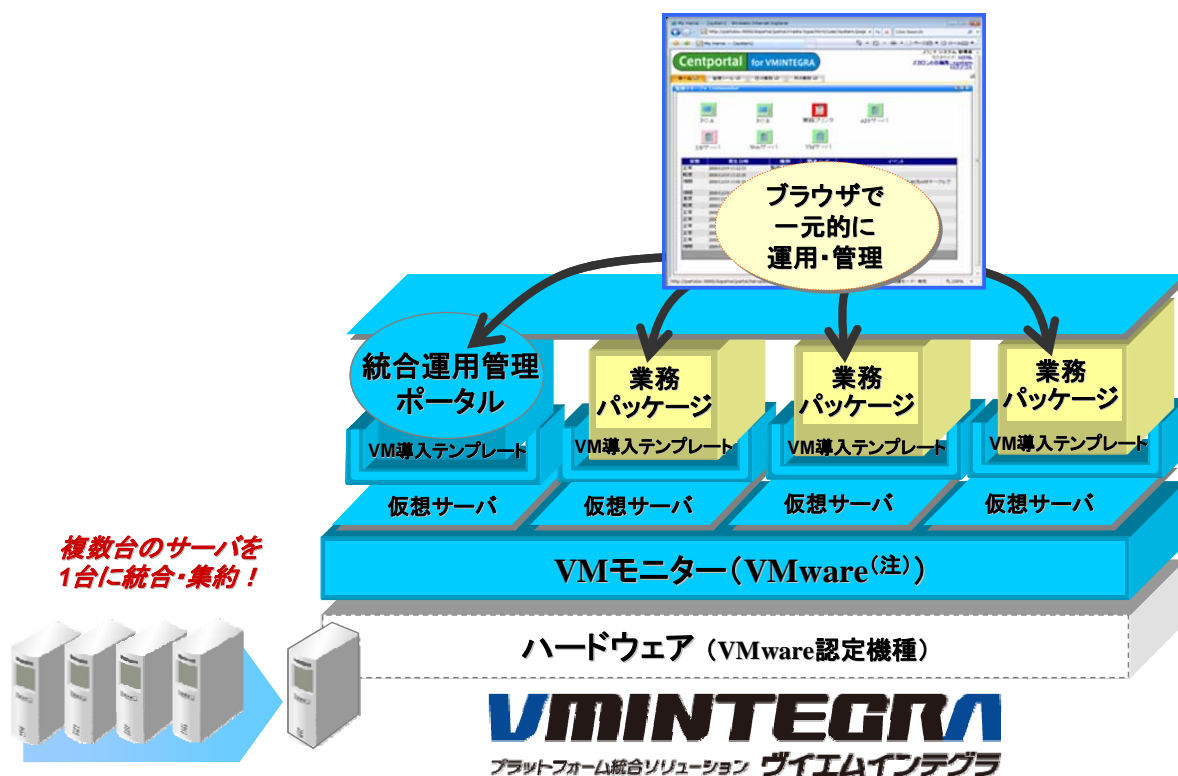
Centportal for VMINTEGRA

ブラウザで一元的に運用・管理

統合運用管理ポータル

VM導入テンプレート

業務パッケージ

VM導入テンプレート

業務パッケージ

VM導入テンプレート

業務パッケージ

VM導入テンプレート

仮想サーバ

仮想サーバ

仮想サーバ

仮想サーバ

VMモニター（VMware$^{（注）}$）

ハードウェア（VMware認定機種）

複数台のサーバを1台に統合・集約！

VMINTEGRA

プラットフォーム統合ソリューション ヴイエムインテグラ